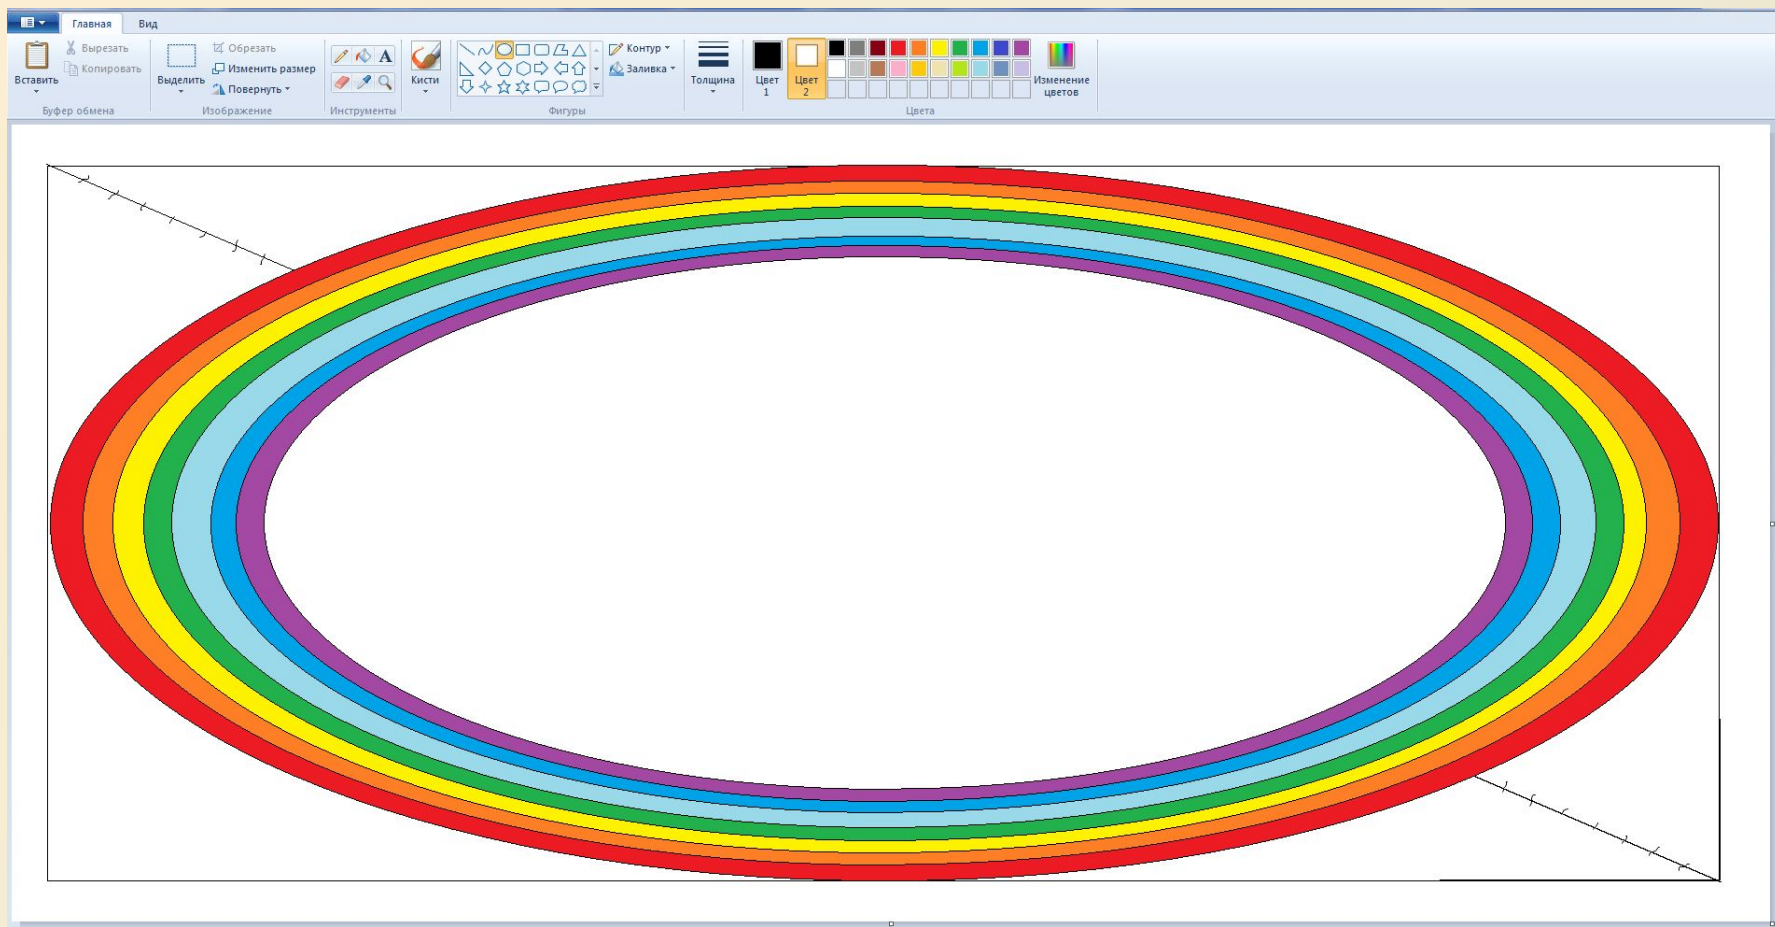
Главная Вид

Вставить
Вырезать
Копировать
Буфер обмена

Выделить
Обрезать
Изменить размер
Повернуть
Изображение

A
Инструменты

Кисти

Контур
Заливка
Фигуры

Толщина

Цвет 1
Цвет 2
Изменение цветов
Цвета